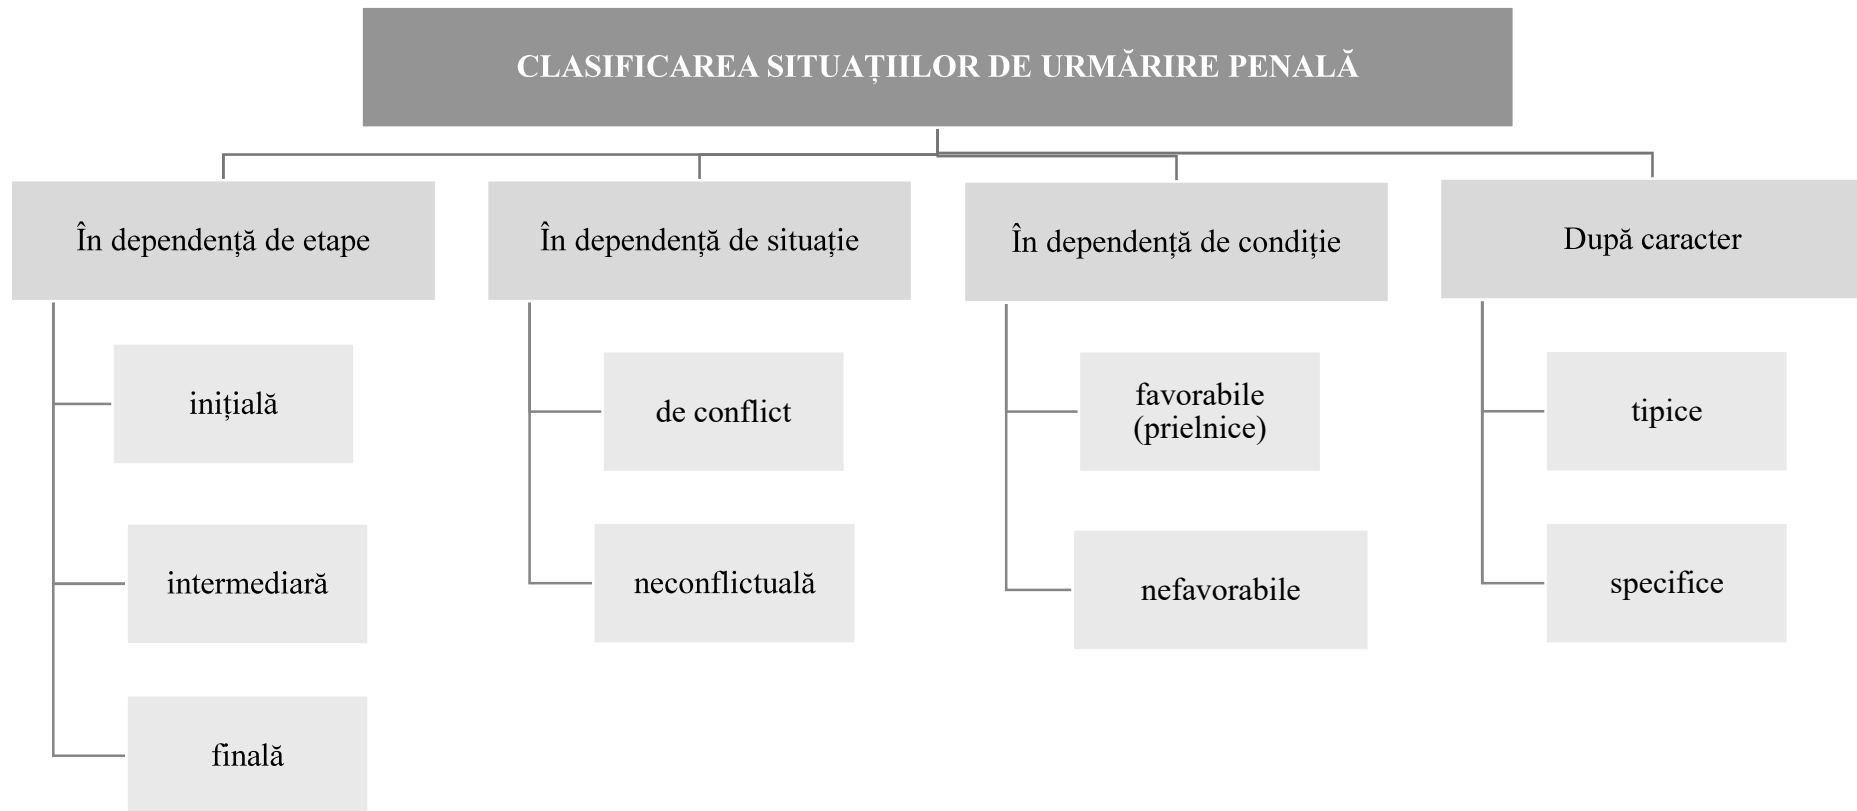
CLASIFICAREA SITUAȚIILOR DE URMĂRIRE PENALĂ

În dependență de etape

inițială

intermediară

finală

În dependență de situație

de conflict

neconflictuală

În dependență de condiție

favorabile (prielnice)

nefavorabile

După caracter

tipice

specifice